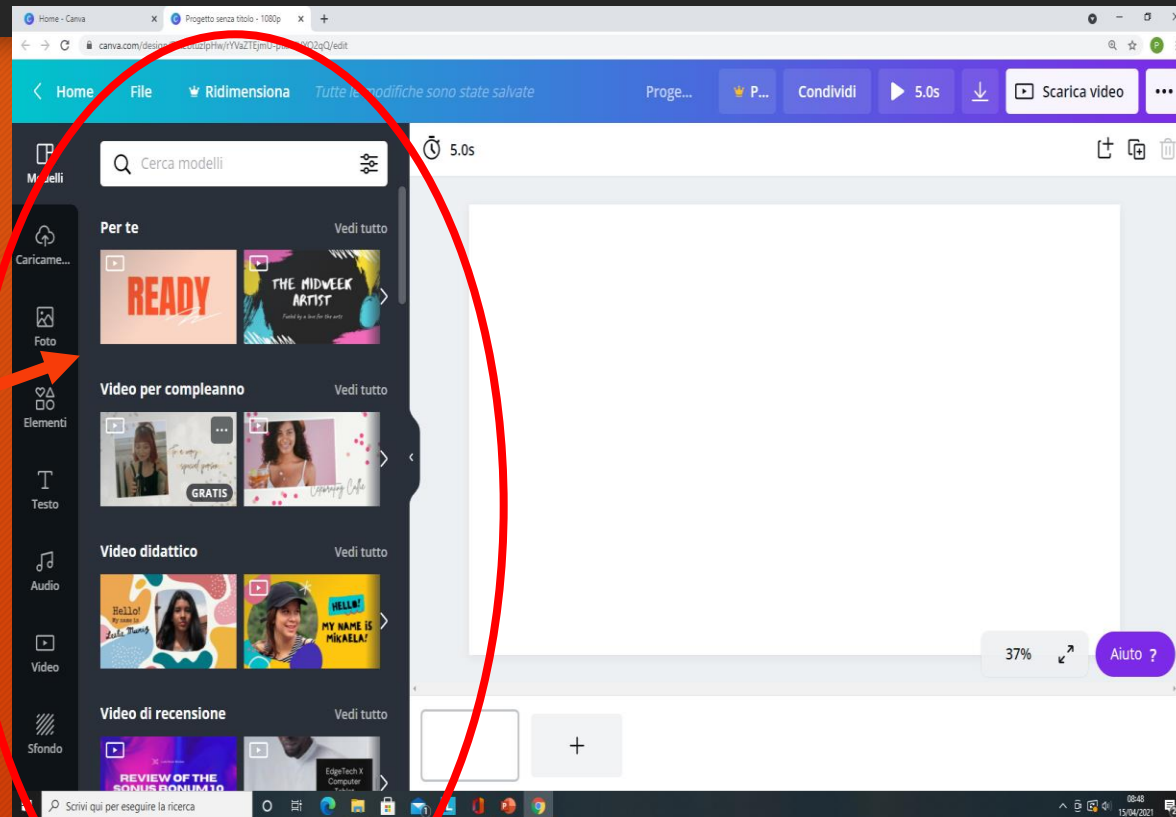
Home - Canva
Progetto senza titolo - 1080p
canva.com/design/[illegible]/edit

Home
File
Ridimensiona
Tutte le modifiche sono state salvate
Proge...
P...
Condividi
5.0s
Scarica video
...

Modelli
Caricame...
Foto
Elementi
Testo
Audio
Video
Sfondo

Cerca modelli

Per te
Vedi tutto
READY
THE MIDWEEK ARTIST
Fueled by a love for the arts

Video per compleanno
Vedi tutto
To a very special person
GRATIS
Celebrating Callie

Video didattico
Vedi tutto
Hello! My name is Leslie Murray
HELLO! MY NAME IS MIKAELA!

Video di recensione
Vedi tutto
REVIEW OF THE SONUS BONUM 10
EdgeTech X Computer

5.0s

37%
Aiuto ?

Scrivi qui per eseguire la ricerca
08:48
15/04/2021